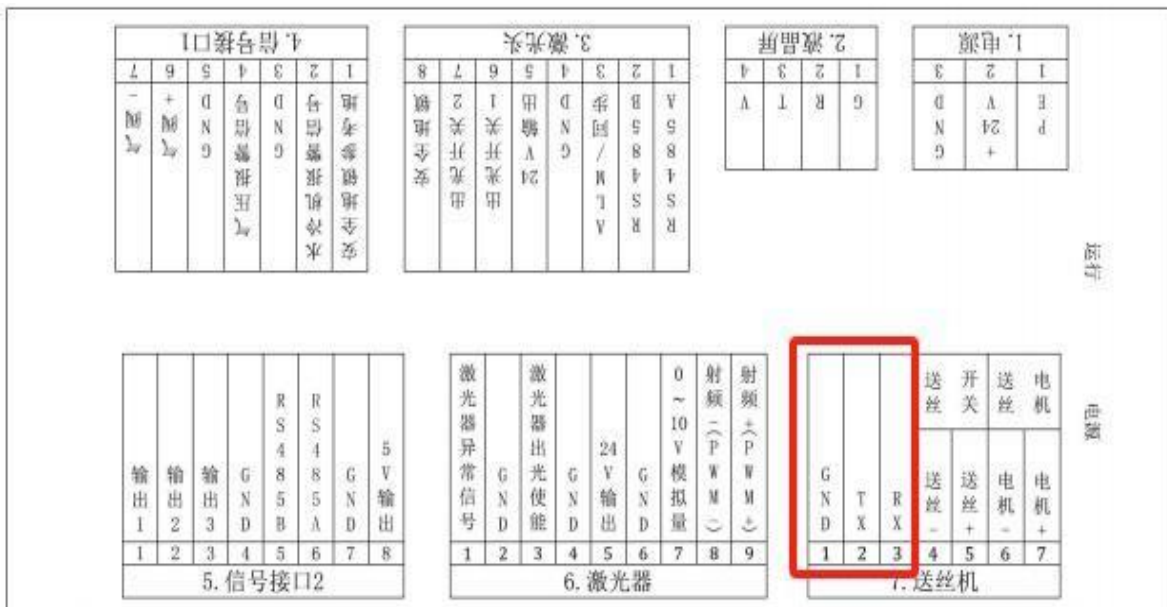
| 4. 信号接口1 | | | | | | |
|---|---|---|---|---|---|---|
| 1 | 2 | 3 | 4 | 5 | 6 | 7 |
| 安全锁参考地 | 水冷机报警信号 | GND | 气压报警信号 | GND | 气阀+ | 气阀- |

| 3. 激光头 | | | | | | | |
|---|---|---|---|---|---|---|---|
| 1 | 2 | 3 | 4 | 5 | 6 | 7 | 8 |
| RS485A | RS485B | ALM/回零 | GND | 24V输出 | 出光开关1 | 出光开关2 | 安全锁 |

| 2. 液晶屏 | | | |
|---|---|---|---|
| 1 | 2 | 3 | 4 |
| G | R | T | V |

| 1. 电源 | | |
|---|---|---|
| 1 | 2 | 3 |
| PE | +24V | GND |

运行

电源

| 输出1 | 输出2 | 输出3 | GND | RS485B | RS485A | GND | 5V输出 |
|---|---|---|---|---|---|---|---|
| 1 | 2 | 3 | 4 | 5 | 6 | 7 | 8 |
| 5. 信号接口2 | | | | | | | |

| 激光器异常信号 | GND | 激光器出光使能 | GND | 24V输出 | GND | 0~10V模拟量 | 射频(PWM-) | 射频+(PWM+) |
|---|---|---|---|---|---|---|---|---|
| 1 | 2 | 3 | 4 | 5 | 6 | 7 | 8 | 9 |
| 6. 激光器 | | | | | | | | |

| | | | 送丝开关 | | 送丝电机 | |
|---|---|---|---|---|---|---|
| GND | TX | RX | 送丝- | 送丝+ | 电机- | 电机+ |
| 1 | 2 | 3 | 4 | 5 | 6 | 7 |
| 7. 送丝机 | | | | | | |